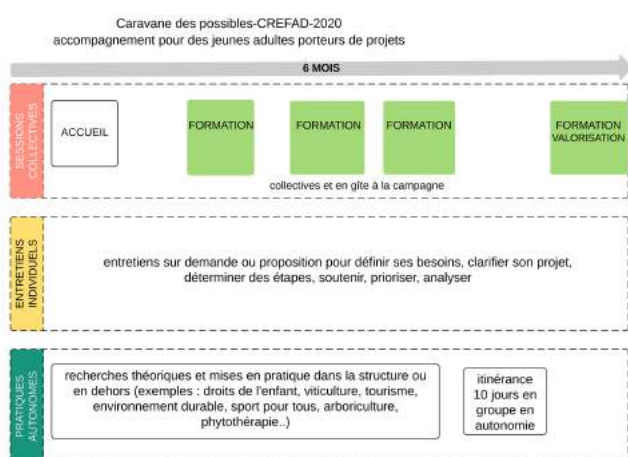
Caravane des possibles-CREFAD-2020
accompagnement pour des jeunes adultes porteurs de projets

6 MOIS

SESSIONS COLLECTIVES

ACCUEIL

FORMATION

FORMATION

FORMATION

FORMATION VALORISATION

collectives et en gîte à la campagne

ENTRETIENS INDIVIDUELS

entretiens sur demande ou proposition pour définir ses besoins, clarifier son projet, déterminer des étapes, soutenir, prioriser, analyser

PRATIQUES AUTONOMES

recherches théoriques et mises en pratique dans la structure ou en dehors (exemples : droits de l'enfant, viticulture, tourisme, environnement durable, sport pour tous, arboriculture, phytothérapie..)

itinérance 10 jours en groupe en autonomie